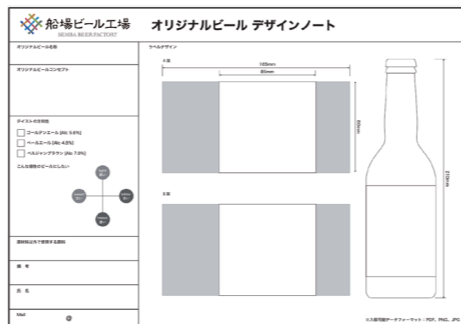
船場ビール工場
SENBA BEER FACTORY

オリジナルビール デザインノート

オリジナルビール名称

オリジナルビールコンセプト

テイストの方向性

ゴールデンエール (Alc 5.0%)

ペールエール (Alc 4.5%)

ベルジャンブラウン (Alc 7.0%)

こんな感覚のビールにしたい

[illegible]

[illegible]

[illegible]

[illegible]

原材料以外で使用する原料

備考

氏名

Mail
@

ラベルデザイン

A面

165mm

85mm

80mm

B面

310mm

※入稿可能データフォーマット：PDF, PNG, JPG